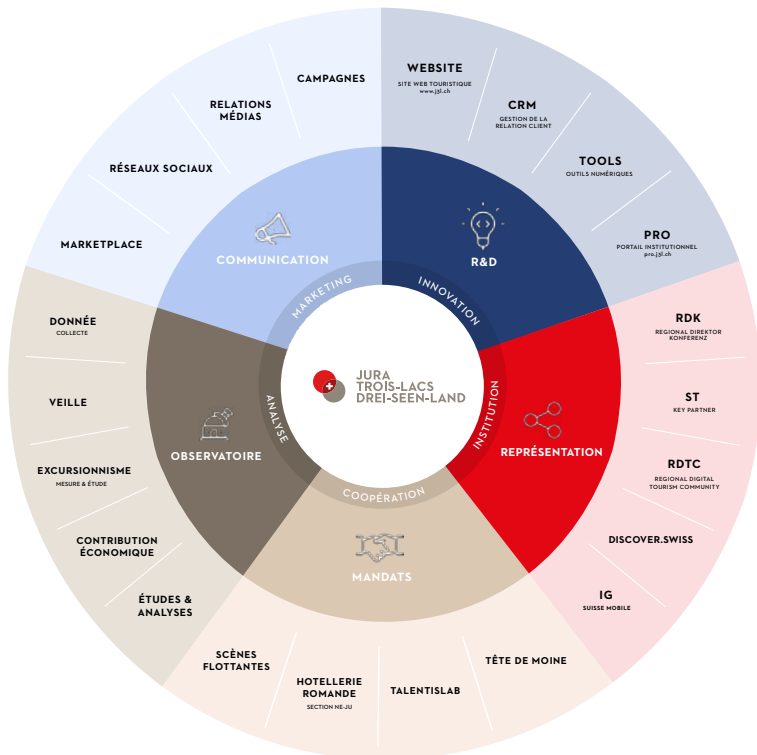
CAMPAGNES

RELATIONS MÉDIAS

RÉSEAUX SOCIAUX

MARKETPLACE

WEBSITE
SITE WEB TOURISTIQUE
www.j3l.ch

CRM
GESTION DE LA RELATION CLIENT

TOOLS
OUTILS NUMÉRIQUES

PRO
PORTAIL INSTITUTIONNEL
pro.j3l.ch

COMMUNICATION

R&D

MARKETING

INNOVATION

JURA
TROIS-LACS
DREI-SEEN-LAND

RDK
REGIONAL DIREKTOR KONFERENZ

ST
KEY PARTNER

RDTC
REGIONAL DIGITAL TOURISM COMMUNITY

DISCOVER.SWISS

IG
SUISSE MOBILE

INSTITUTION

REPRÉSENTATION

DONNÉE
COLLECTE

VEILLE

EXCURSIONNISME
MESURE & ÉTUDE

CONTRIBUTION ÉCONOMIQUE

ÉTUDES & ANALYSES

ANALYSE

OBSERVATOIRE

COOPÉRATION

MANDATS

SCÈNES FLOTTANTES

HOTELLERIE ROMANDE
SECTION NE-JU

TALENTISLAB

TÊTE DE MOINE